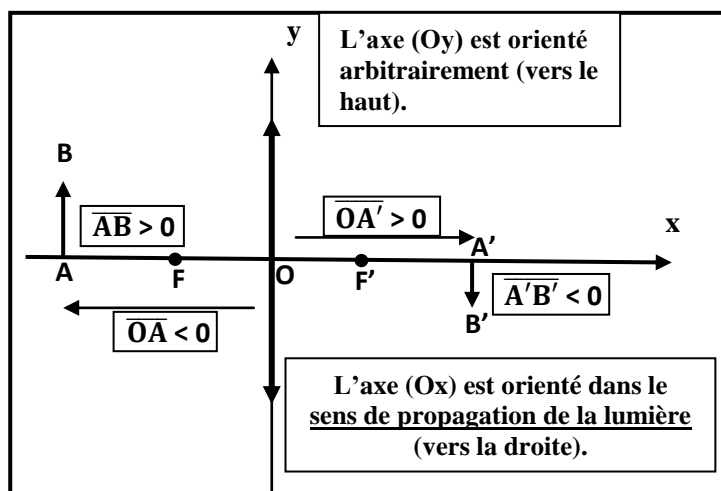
y

L'axe (Oy) est orienté arbitrairement (vers le haut).

B

$\overline{AB} > 0$

$\overline{OA'} > 0$

x

A'

A

F

O

F'

$\overline{A'B'} < 0$

B'

$\overline{OA} < 0$

L'axe (Ox) est orienté dans le sens de propagation de la lumière (vers la droite).